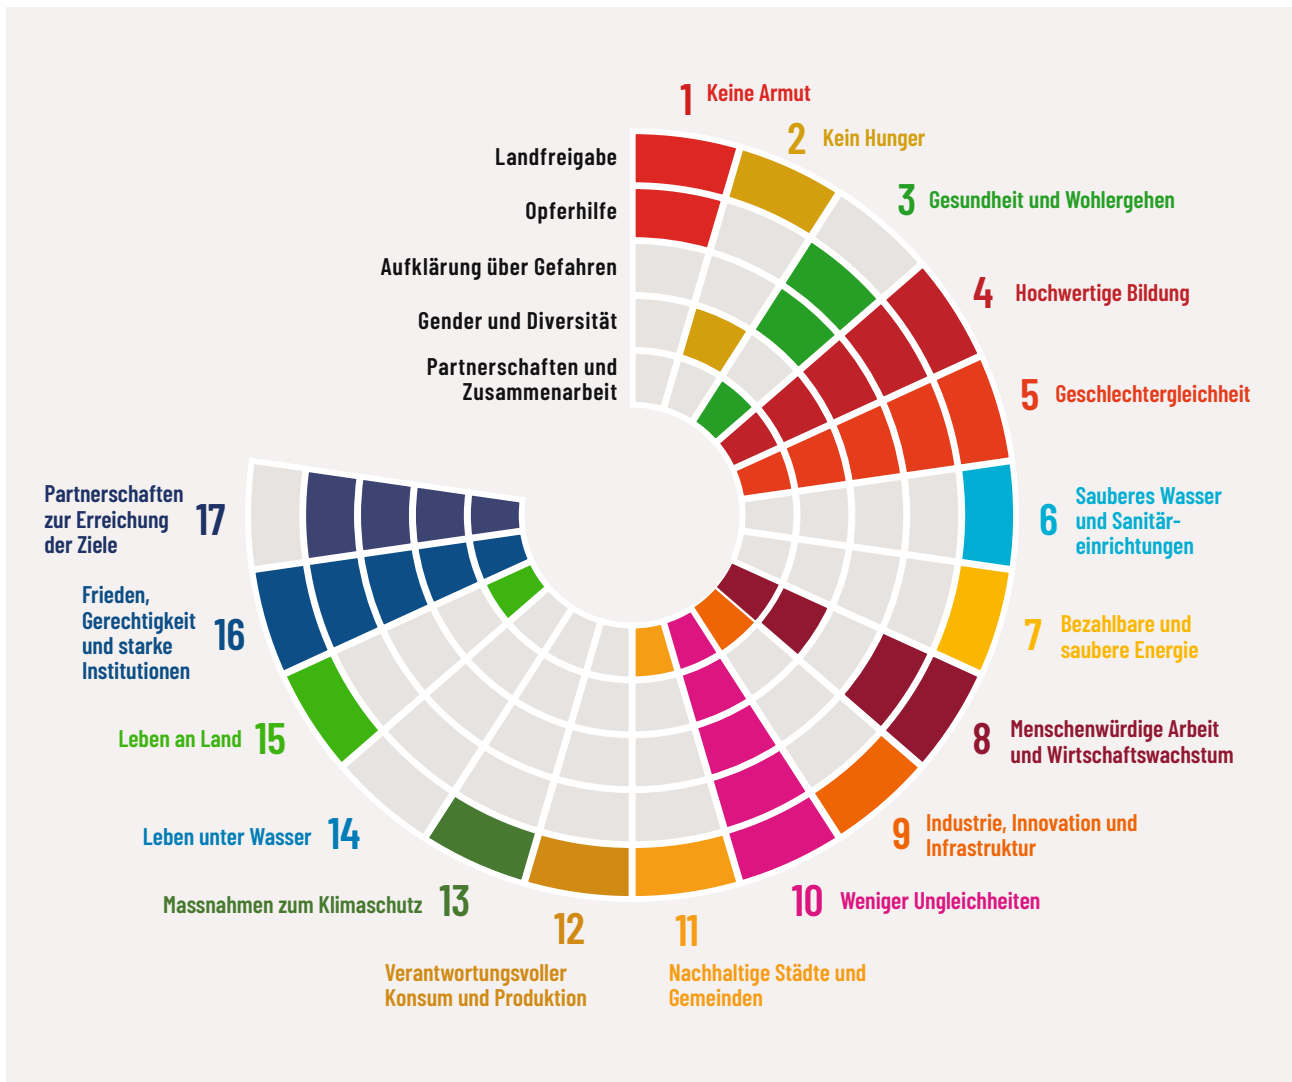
1 Keine Armut

2 Kein Hunger

3 Gesundheit und Wohlergehen

4 Hochwertige Bildung

5 Geschlechtergleichheit

6 Sauberes Wasser und Sanitäreinrichtungen

7 Bezahlbare und saubere Energie

8 Menschenwürdige Arbeit und Wirtschaftswachstum

9 Industrie, Innovation und Infrastruktur

10 Weniger Ungleichheiten

11 Nachhaltige Städte und Gemeinden

12 Verantwortungsvoller Konsum und Produktion

13 Massnahmen zum Klimaschutz

14 Leben unter Wasser

15 Leben an Land

16 Frieden, Gerechtigkeit und starke Institutionen

17 Partnerschaften zur Erreichung der Ziele

Landfreigabe

Opferhilfe

Aufklärung über Gefahren

Gender und Diversität

Partnerschaften und Zusammenarbeit